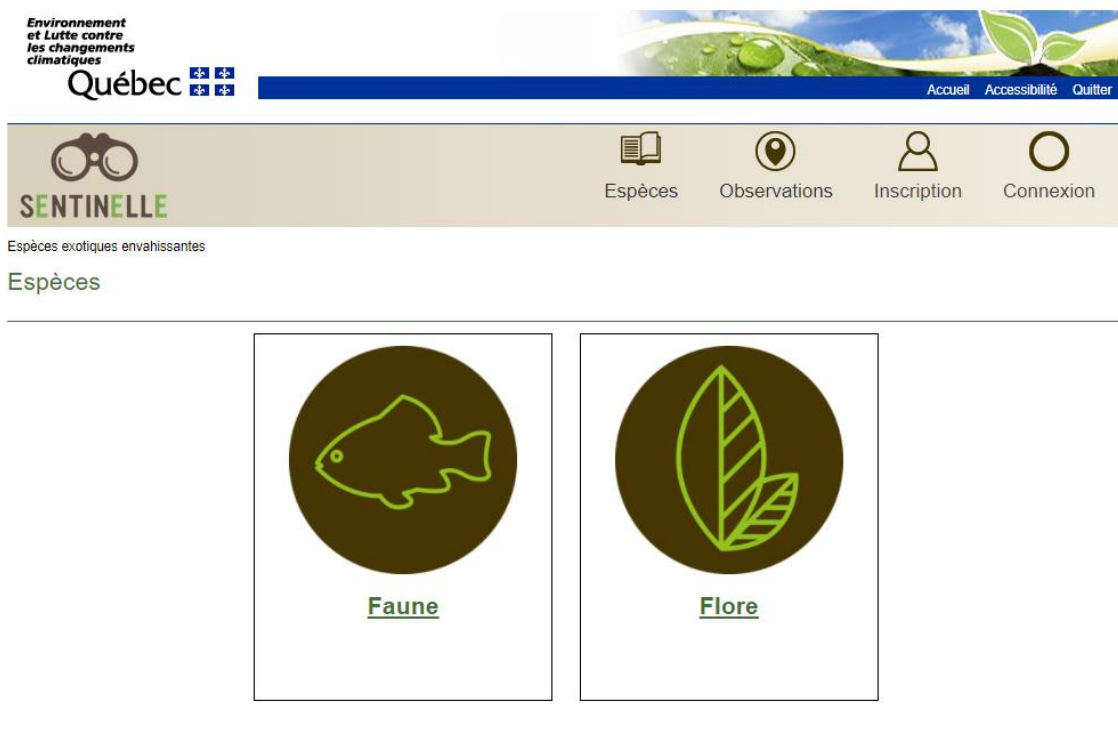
Environnement et Lutte contre les changements climatiques
Québec

Accueil Accessibilité Quitter

SENTINELLE

Espèces Observations Inscription Connexion

Espèces exotiques envahissantes

Espèces

Faune

Flore